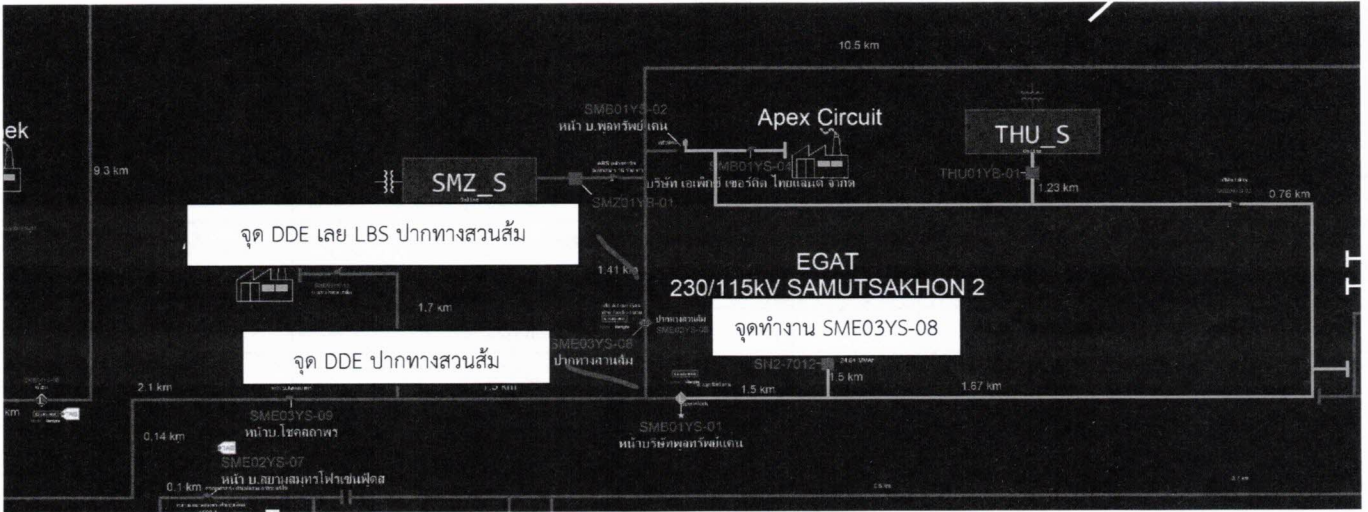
10.5 km

ek

9.3 km

SMZ_S

SME01YS-02
หน้า บ.พลูทรัพย์แดน

Apex Circuit

SME01YS-03
บริษัท เอเพ็กซ์ เซอร์กิต ไทยแลนด์ จำกัด

THU_S

THU01YB-01

1.23 km

0.76 km

SMZ31YB-01

จุด DDE เลย LBS ปากทางสวนส้ม

1.41 km

EGAT
230/115kV SAMUTSAKHON 2

1.7 km

ปากทางสวนส้ม
SME03YS-08

จุดทำงาน SME03YS-08

SME03YS-08
ปากทางสวนส้ม

จุด DDE ปากทางสวนส้ม

SN2-7012

1.5 km

2.1 km

1.5 km

1.67 km

km

SME03YS-09
หน้าบ.โชคอภาพร

SME01YS-01
หน้าบริษัทพลูทรัพย์แดน

0.14 km

SME02YS-07
หน้า บ.สยามสมุทรโฟรเซ่นฟู้ดส

0.1 km